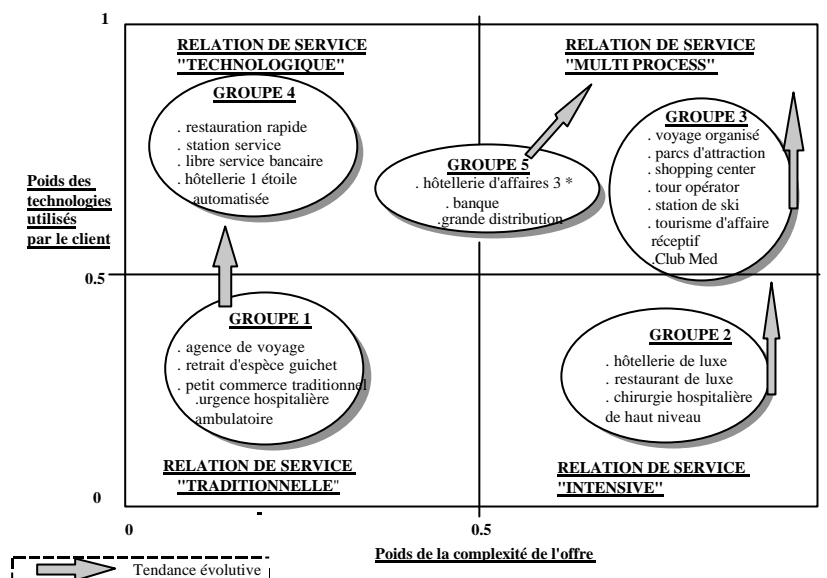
1

RELATION DE SERVICE "TECHNOLOGIQUE"

RELATION DE SERVICE "MULTI PROCESS"

GROUPE 4
. restauration rapide
. station service
. libre service bancaire
. hôtellerie 1 étoile automatisée

GROUPE 5
. hôtellerie d'affaires 3 *
. banque
.grande distribution

GROUPE 3
. voyage organisé
. parcs d'attraction
. shopping center
. tour opérator
. station de ski
. tourisme d'affaire réceptif
.Club Med

Poids des technologies utilisés par le client

0.5

GROUPE 1
. agence de voyage
. retrait d'espèce guichet
. petit commerce traditionnel
.urgence hospitalière ambulatoire

GROUPE 2
. hôtellerie de luxe
. restaurant de luxe
. chirurgie hospitalière de haut niveau

RELATION DE SERVICE "TRADITIONNELLE"

RELATION DE SERVICE "INTENSIVE"

0

0

0.5

Poids de la complexité de l'offre

Tendance évolutive